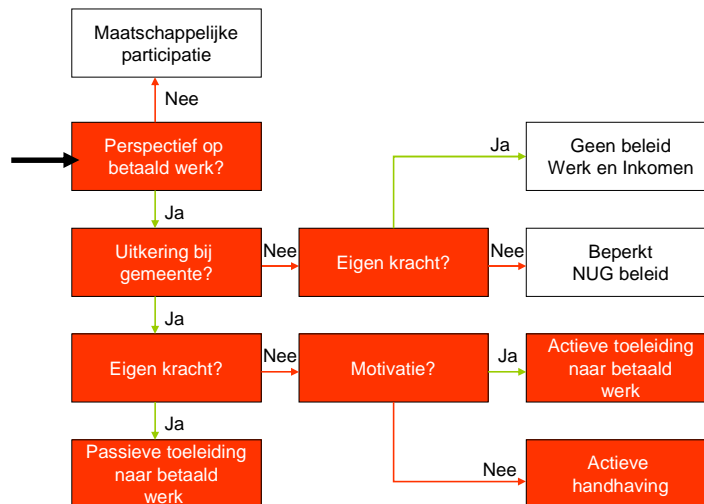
Maatschappelijke participatie

Nee

Perspectief op betaald werk?

Ja

Uitkering bij gemeente?

Nee

Eigen kracht?

Ja

Geen beleid Werk en Inkomen

Nee

Beperkt NUG beleid

Ja

Eigen kracht?

Nee

Motivatie?

Ja

Actieve toeleiding naar betaald werk

Ja

Passieve toeleiding naar betaald werk

Nee

Actieve handhaving